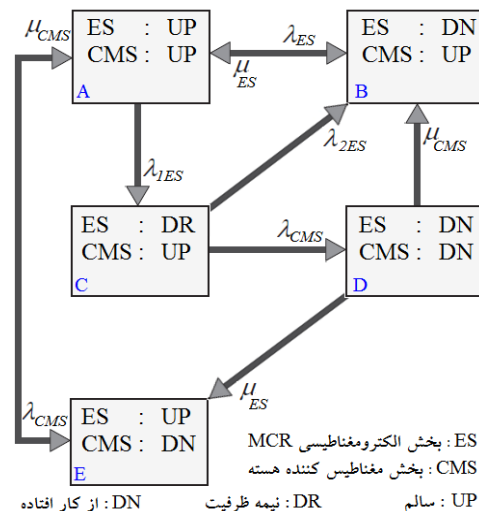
$\mu_{CMS}$

ES : UP
CMS : UP
A

$\lambda_{ES}$

$\mu_{ES}$

ES : DN
CMS : UP
B

$\lambda_{1ES}$

$\lambda_{2ES}$

$\mu_{CMS}$

ES : DR
CMS : UP
C

$\lambda_{CMS}$

ES : DN
CMS : DN
D

$\mu_{ES}$

$\lambda_{CMS}$

ES : UP
CMS : DN
E

ES: بخش الکترومغناطیسی MCR
CMS: بخش مغناطیس کننده هسته

UP: سالم
DR: نیمه ظرفیت
DN: از کار افتاده